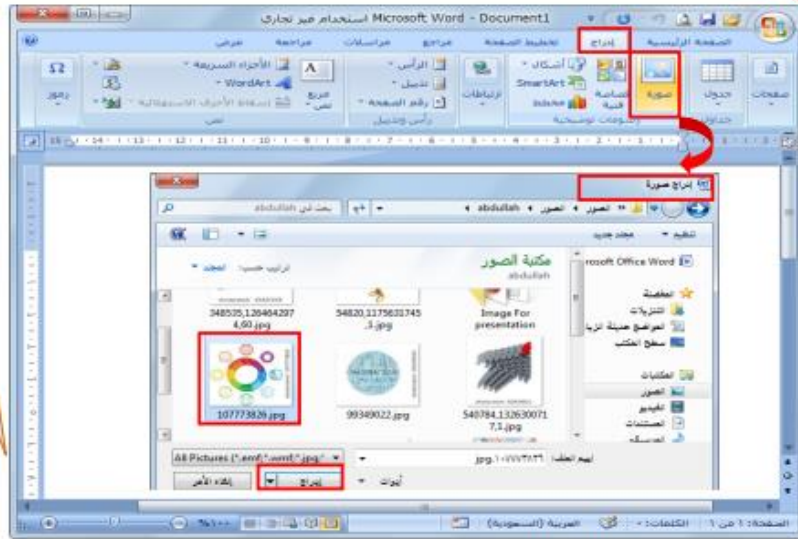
Microsoft Word - Document1 استخدام غير تجاري

الصفحة الرئيسية إدراج تخطيط الصفحة مراجع مراسلات مراجعة عرض

صفحات جدول صورة قصاصة فنية أشكال SmartArt مخطط ارتباطات الرأس التذييل رقم الصفحة مربع نص الأجزاء السريعة WordArt إسقاط الأحرف الاستهلالية رموز

جداول رسومات توضيحية رأس وتذييل نص

إدراج صورة

abdullah « الصور « مكتبة الصور

بحث في abdullah

تنظيم مجلد جديد

مكتبة الصور
abdullah

ترتيب حسب: المجلد

Microsoft Office Word

المفضلة
التنزيلات
المواضع حديثة الزيارة
سطح المكتب

المكتبات
الصور
الفيديو
المستندات
الموسيقى

348535,128464297 4,60.jpg

54820,1175631745 ,1.jpg

Image For presentation

107773826.jpg

99349022.jpg

540784,132630071 7,1.jpg

اسم الملف: jpg.١٠٧٧٧٣٨٢٦

All Pictures (*.emf;*.wmf;*.jpg;*

أدوات إدراج إلغاء الأمر

الصفحة: 1 من 1 الكلمات: 0 العربية (السعودية) 100%